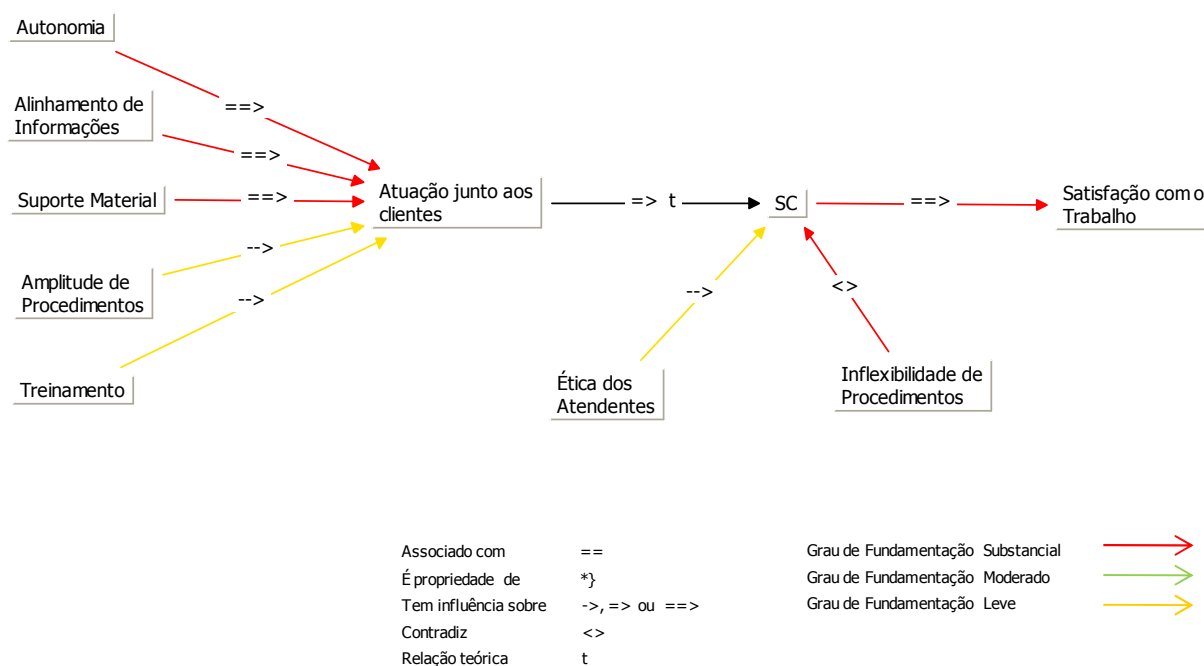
Autonomia

Alinhamento de Informações

Suporte Material

Amplitude de Procedimentos

Treinamento

==>

==>

==>

-->

-->

Atuação junto aos clientes

=> t

SC

==>

Satisfação com o Trabalho

-->

<>

Ética dos Atendentes

Inflexibilidade de Procedimentos

| | |
|---|---|
| Associado com | == |
| É propriedade de | *} |
| Tem influência sobre | ->, => ou ==> |
| Contradiz | <> |
| Relação teórica | t |

Grau de Fundamentação Substancial

Grau de Fundamentação Moderado

Grau de Fundamentação Leve